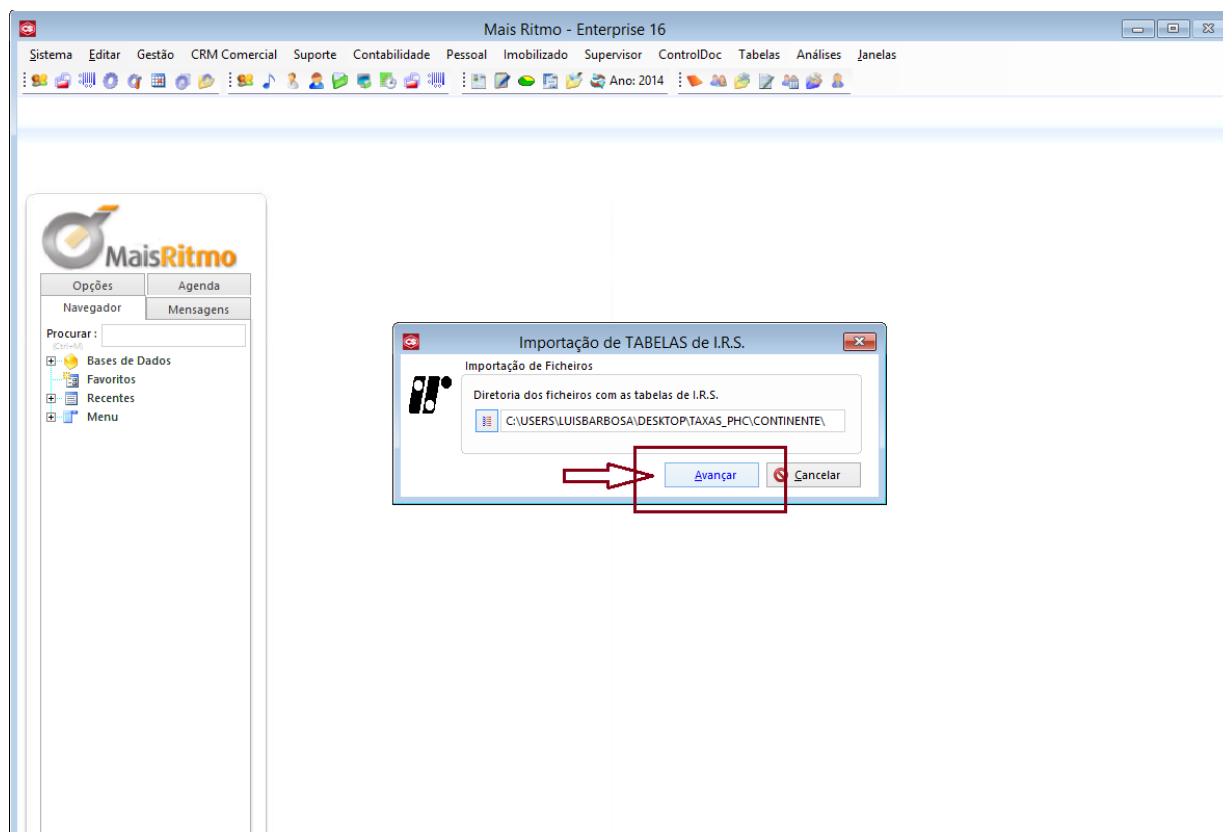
Mais Ritmo - Enterprise 16

Sistema Editar Gestão CRM Comercial Suporte Contabilidade Pessoal Imobilizado Supervisor ControlDoc Tabelas Análises Janelas

Ano: 2014

MaisRitmo

Opções Agenda
Navegador Mensagens

Procurar :
(Ctrl+M)

Bases de Dados
Favoritos
Recentes
Menu

Importação de TABELAS de I.R.S.

Importação de Ficheiros

Diretoria dos ficheiros com as tabelas de I.R.S.

C:\USERS\LUISBARBOSA\DESKTOP\TAXAS_PHC\CONTINENTE\

Avançar
Cancelar